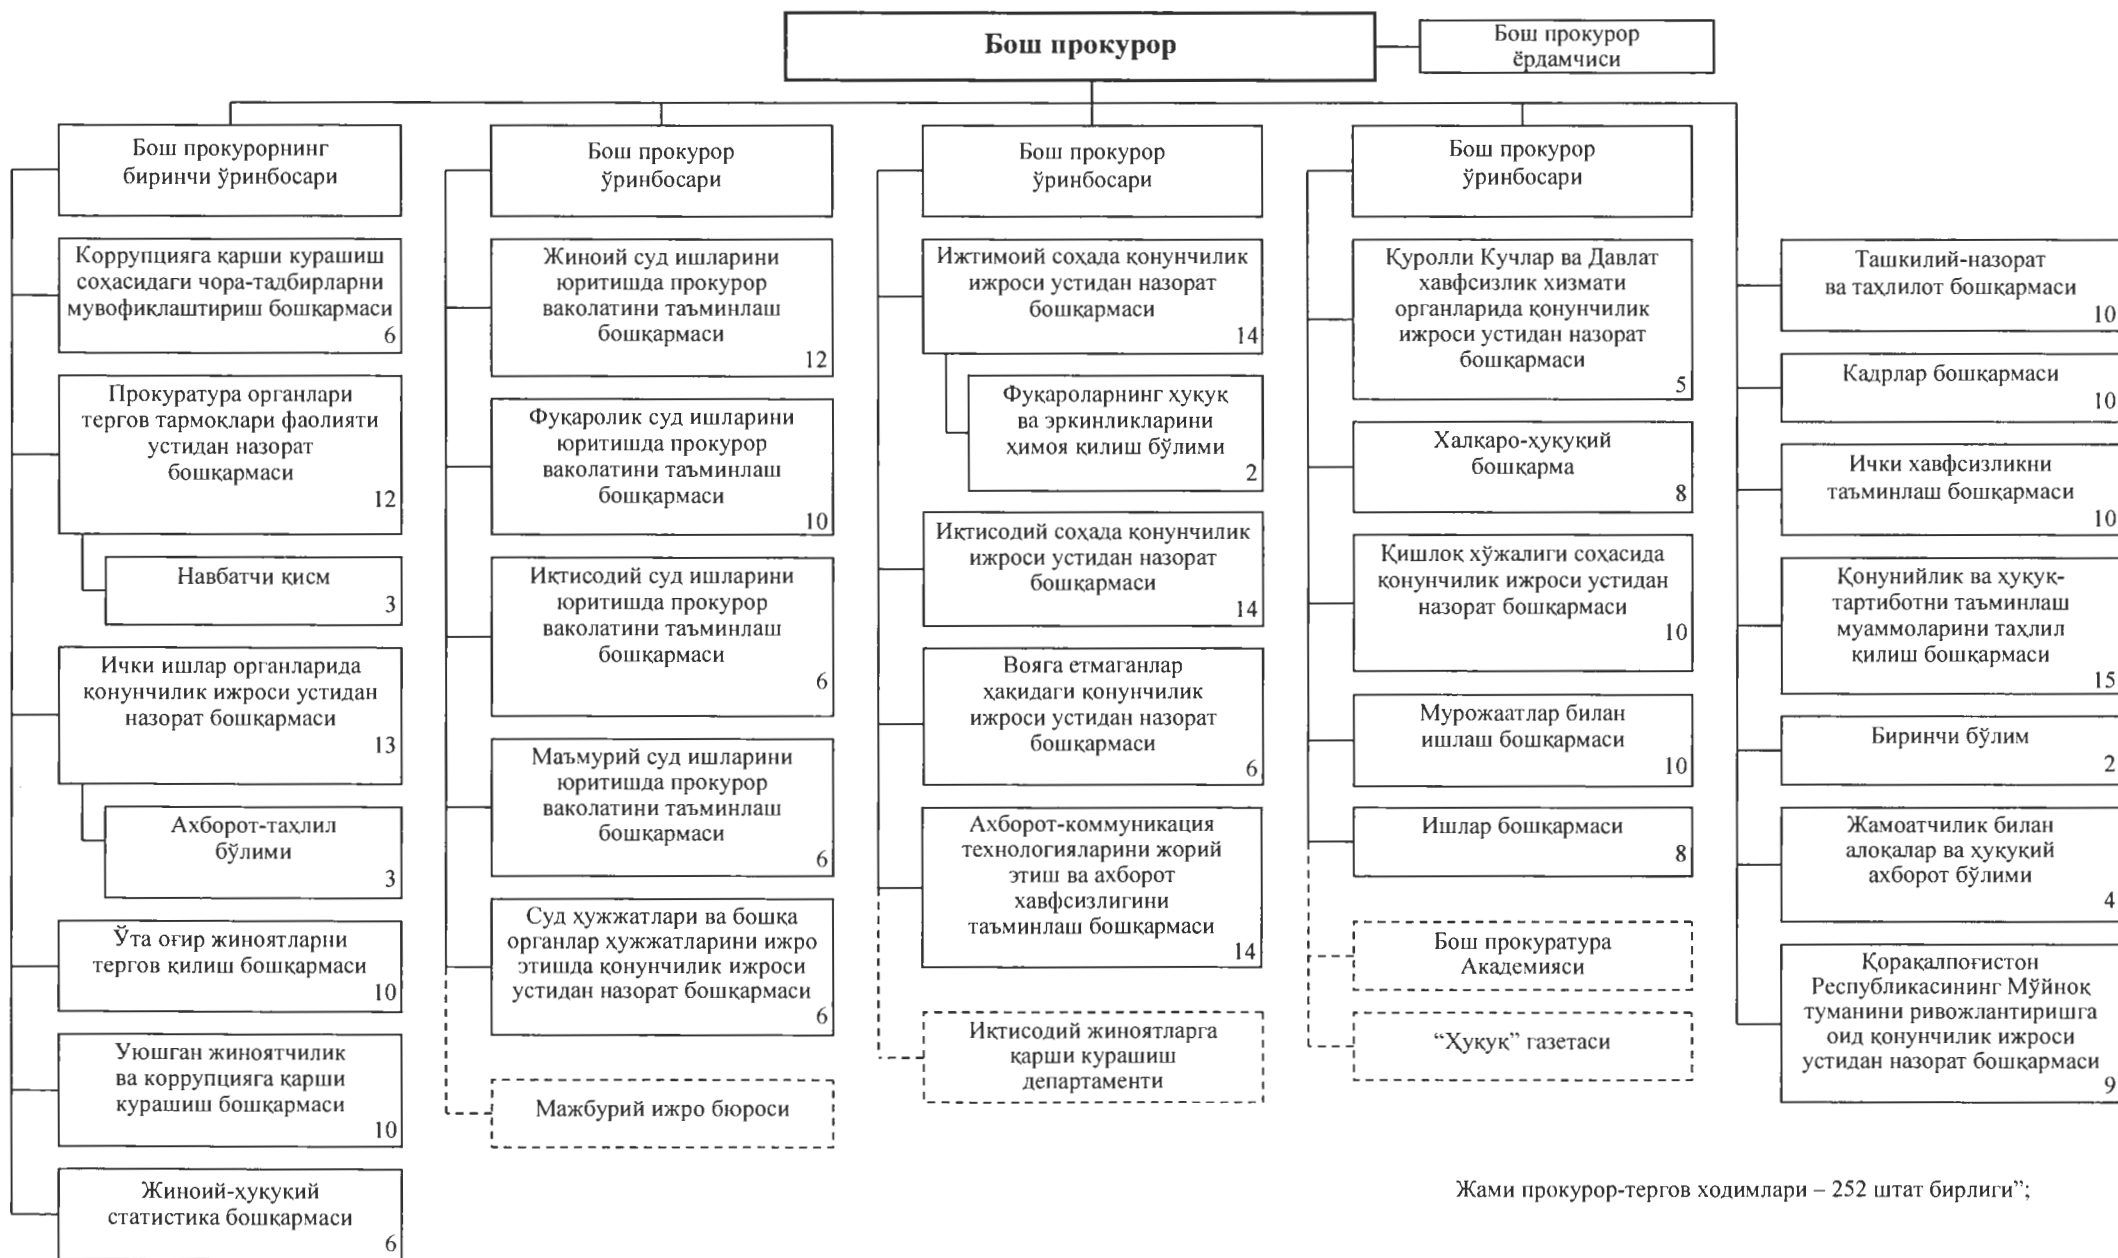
Бош прокурор

Бош прокурор ёрдамчиси

Бош прокурорнинг биринчи ўринбосари

Коррупцияга қарши курашиш соҳасидаги чора-тадбирларни мувофиклаштириш бошқармаси 6

Прокуратура органлари тергов тармоқлари фаолияти устидан назорат бошқармаси 12

Навбатчи қисм 3

Ички ишлар органларида қонунчилик ижроси устидан назорат бошқармаси 13

Ахборот-таҳлил бўлими 3

Ўта оғир жиноятларни тергов қилиш бошқармаси 10

Уюшган жиноятчилик ва коррупцияга қарши курашиш бошқармаси 10

Жиноий-ҳуқуқий статистика бошқармаси 6

Бош прокурор ўринбосари

Жиноий суд ишларини юритишда прокурор ваколатини таъминлаш бошқармаси 12

Фуқаролик суд ишларини юритишда прокурор ваколатини таъминлаш бошқармаси 10

Иқтисодий суд ишларини юритишда прокурор ваколатини таъминлаш бошқармаси 6

Маъмурий суд ишларини юритишда прокурор ваколатини таъминлаш бошқармаси 6

Суд ҳужжатлари ва бошқа органлар ҳужжатларини ижро этишда қонунчилик ижроси устидан назорат бошқармаси 6

Мажбурий ижро бюроси

Бош прокурор ўринбосари

Ижтимоий соҳада қонунчилик ижроси устидан назорат бошқармаси 14

Фуқароларнинг ҳуқуқ ва эркинликларини ҳимоя қилиш бўлими 2

Иқтисодий соҳада қонунчилик ижроси устидан назорат бошқармаси 14

Вояга етмаганлар ҳақидаги қонунчилик ижроси устидан назорат бошқармаси 6

Ахборот-коммуникация технологияларини жорий этиш ва ахборот хавфсизлигини таъминлаш бошқармаси 14

Иқтисодий жиноятларга қарши курашиш департаменти

Бош прокурор ўринбосари

Қуролли Кучлар ва Давлат хавфсизлик хизмати органларида қонунчилик ижроси устидан назорат бошқармаси 5

Халқаро-ҳуқуқий бошқарма 8

Қишлоқ хўжалиги соҳасида қонунчилик ижроси устидан назорат бошқармаси 10

Мурожаатлар билан ишлаш бошқармаси 10

Ишлар бошқармаси 8

Бош прокуратура Академияси

“Ҳуқуқ” газетаси

Ташкилий-назорат ва таҳлилот бошқармаси 10

Кадрлар бошқармаси 10

Ички хавфсизликни таъминлаш бошқармаси 10

Қонунийлик ва ҳуқуқ-тартиботни таъминлаш муаммоларини таҳлил қилиш бошқармаси 15

Биринчи бўлим 2

Жамоатчилик билан алоқалар ва ҳуқуқий ахборот бўлими 4

Қорақалпоғистон Республикасининг Мўйноқ туманини ривожлантиришга оид қонунчилик ижроси устидан назорат бошқармаси 9

Жами прокурор-тергов ходимлари – 252 штат бирлиги”;